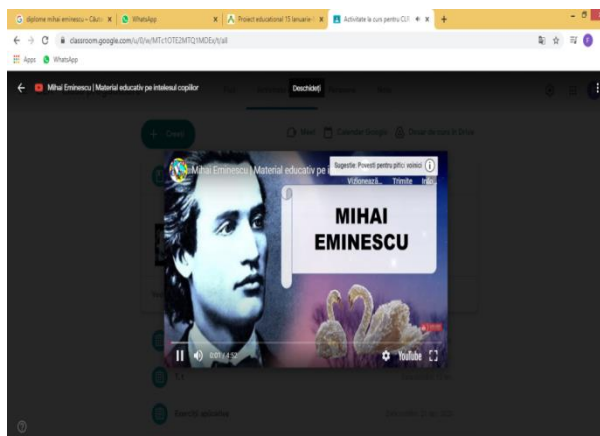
diplome mihai eminescu – Căut | WhatsApp | Proiect educational 15 ianuarie | Activitate la curs pentru CLT

classroom.google.com/u/0/w/MTc1OTE2MTQ1MDEx/t/all

Apps WhatsApp

Mihai Eminescu | Material educativ pe intelesul copiilor

Deschideți

Creați

Meet

Calendar Google

Dosar de curs în Drive

Mihai Eminescu | Material educativ pe i

Sugestie: Povesti pentru pitici voinici

Vizionează...

Trimite

Info

MIHAI EMINESCU

0:01 / 4:52

YouTube

Exerciții aplicative